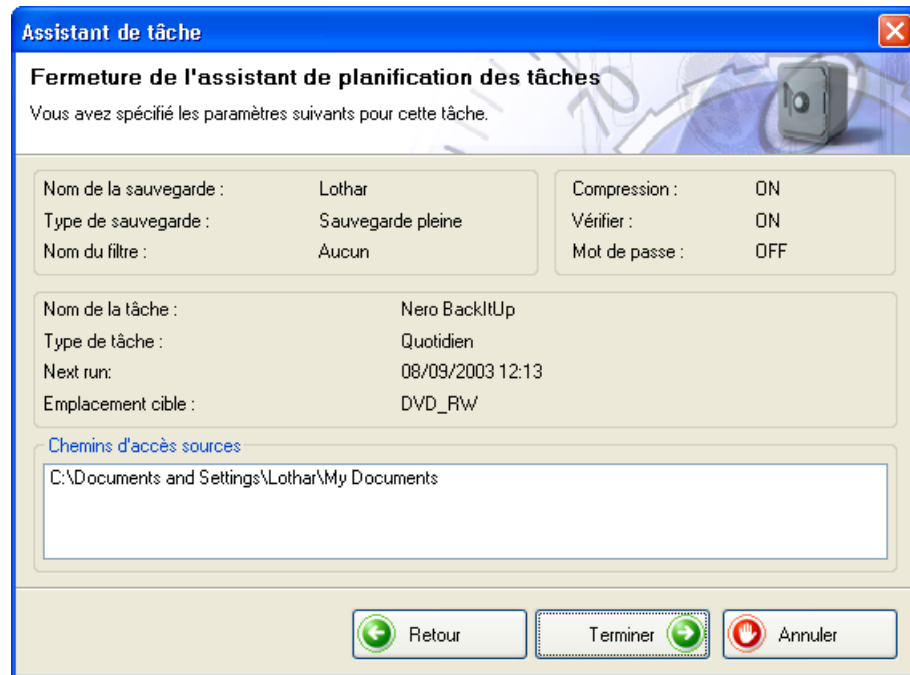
Assistant de tâche

Fermeture de l'assistant de planification des tâches

Vous avez spécifié les paramètres suivants pour cette tâche.

| Nom de la sauvegarde : | Lothar |
|---|---|
| Type de sauvegarde : | Sauvegarde pleine |
| Nom du filtre : | Aucun |

| Compression : | ON |
|---|---|
| Vérifier : | ON |
| Mot de passe : | OFF |

| Nom de la tâche : | Nero BackItUp |
|---|---|
| Type de tâche : | Quotidien |
| Next run: | 08/09/2003 12:13 |
| Emplacement cible : | DVD_RW |

Chemins d'accès sources

C:\Documents and Settings\Lothar\My Documents

Retour

Terminer

Annuler